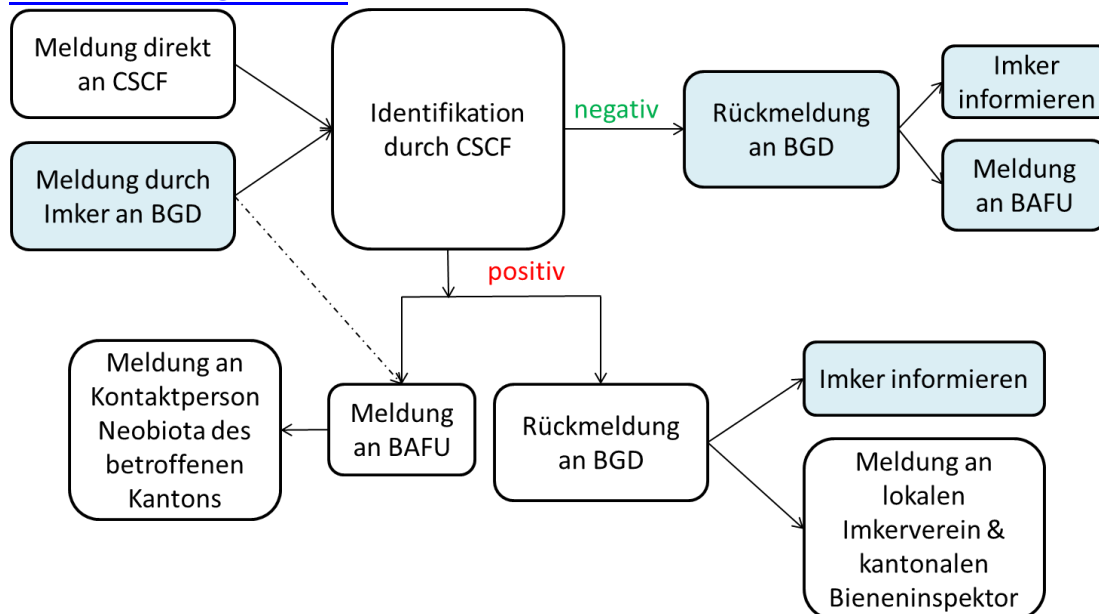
Meldung direkt an CSCF

Meldung durch Imker an BGD

Identifikation durch CSCF

negativ

Rückmeldung an BGD

Imker informieren

Meldung an BAFU

positiv

Meldung an Kontaktperson Neobiota des betroffenen Kantons

Meldung an BAFU

Rückmeldung an BGD

Imker informieren

Meldung an lokalen Imkerverein & kantonalen Bieneninspektor